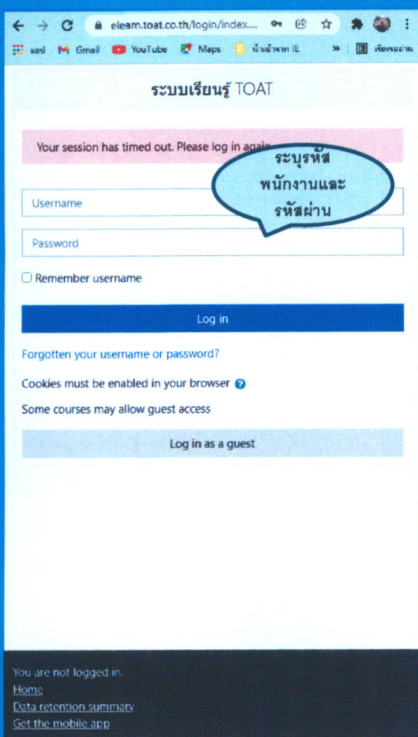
elearn.toat.co.th/login/index....

แอป Gmail YouTube Maps นำเข้าจาก IE » ห้องสมุด

ระบบเรียนรู้ TOAT

Your session has timed out. Please log in again.

ระบุรหัสพนักงานและรหัสผ่าน

Username

Password

Remember username

Log in

Forgotten your username or password?

Cookies must be enabled in your browser

Some courses may allow guest access

Log in as a guest

You are not logged in.
Home
Data retention summary
Get the mobile app